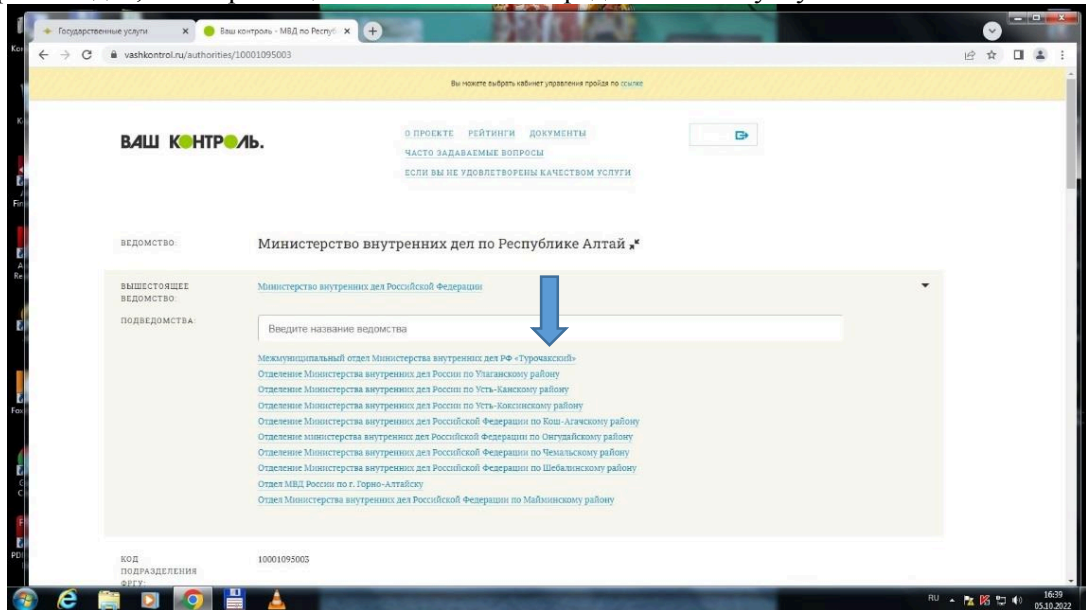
Государственные услуги
Ваш контроль - МВД по Республ
vashkontrol.ru/authorities/10001095003

Вы можете выбрать кабинет управления пройдя по ссылке

ВАШ КОНТРОЛЬ.

О ПРОЕКТЕ РЕЙТИНГИ ДОКУМЕНТЫ
ЧАСТО ЗАДАВАЕМЫЕ ВОПРОСЫ
ЕСЛИ ВЫ НЕ УДОВЛЕТВОРЕНЫ КАЧЕСТВОМ УСЛУГИ

ВЕДОМСТВО: Министерство внутренних дел по Республике Алтай

ВЫШЕСТОЯЩЕЕ ВЕДОМСТВО: Министерство внутренних дел Российской Федерации

ПОДВЕДОМСТВА: Введите название ведомства

Межмуниципальный отдел Министерства внутренних дел РФ «Турочакский»
Отделение Министерства внутренних дел России по Улаганскому району
Отделение Министерства внутренних дел России по Усть-Канскому району
Отделение Министерства внутренних дел России по Усть-Коксинскому району
Отделение Министерства внутренних дел Российской Федерации по Кош-Агачскому району
Отделение министерства внутренних дел Российской Федерации по Онгудайскому району
Отделение Министерства внутренних дел Российской Федерации по Чемальскому району
Отделение Министерства внутренних дел Российской Федерации по Шебалинскому району
Отдел МВД России по г. Горно-Алтайску
Отдел Министерства внутренних дел Российской Федерации по Майминскому району

КОД ПОДРАЗДЕЛЕНИЯ ФРГУ: 10001095003

RU 16:39 05.10.2022